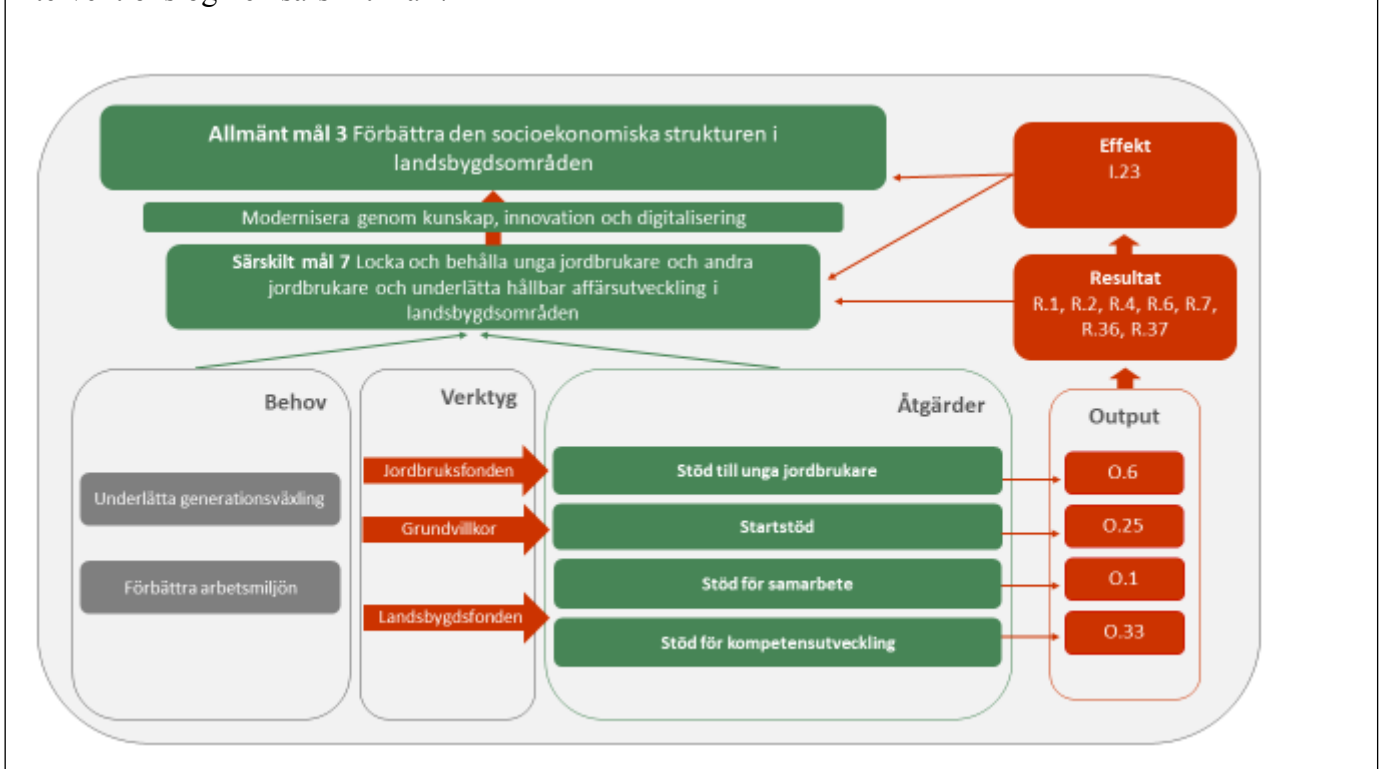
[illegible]

**Allmänt mål 3** Förbättra den socioekonomiska strukturen i landsbygdsområden

Modernisera genom kunskap, innovation och digitalisering

**Särskilt mål 7** Locka och behålla unga jordbrukare och andra jordbrukare och underlätta hållbar affärsutveckling i landsbygdsområden

Effekt
I.23

Resultat
R.1, R.2, R.4, R.6, R.7, R.36, R.37

Behov

Underlätta generationsväxling

Förbättra arbetsmiljön

Verktyg

Jordbruksfonden

Grundvillkor

Landsbygdsfonden

Åtgärder

Stöd till unga jordbrukare

Startstöd

Stöd för samarbete

Stöd för kompetensutveckling

Output

O.6

O.25

O.1

O.33